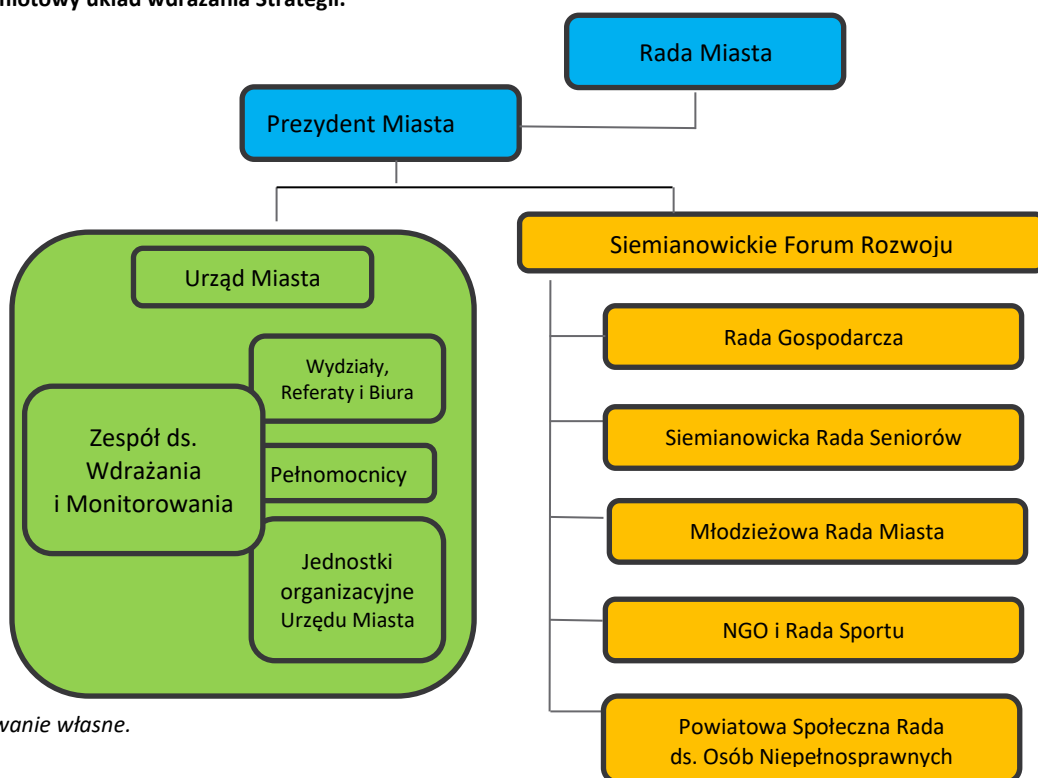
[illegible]miotowy układ wdrażania Strategii.

Rada Miasta

Prezydent Miasta

Urząd Miasta

Wydziały, Referaty i Biura

Zespół ds. Wdrażania i Monitorowania

Pełnomocnicy

Jednostki organizacyjne Urzędu Miasta

Siemianowickie Forum Rozwoju

Rada Gospodarcza

Siemianowicka Rada Seniorów

Młodzieżowa Rada Miasta

NGO i Rada Sportu

Powiatowa Społeczna Rada ds. Osób Niepełnosprawnych

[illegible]wanie własne.